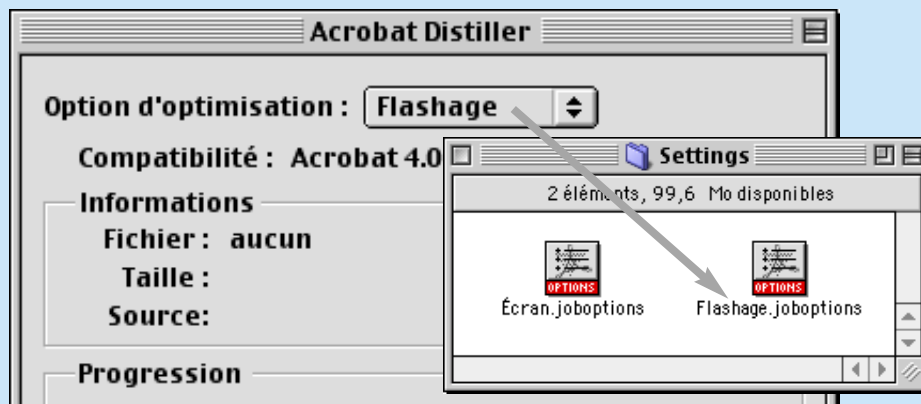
Acrobat Distiller

Option d'optimisation : Flashage

Compatibilité : Acrobat 4.0

Informations

Fichier : aucun

Taille :

Source:

Progression

Settings

2 éléments, 99,6 Mo disponibles

OPTIONS

Écran.joboptions

OPTIONS

Flashage.joboptions